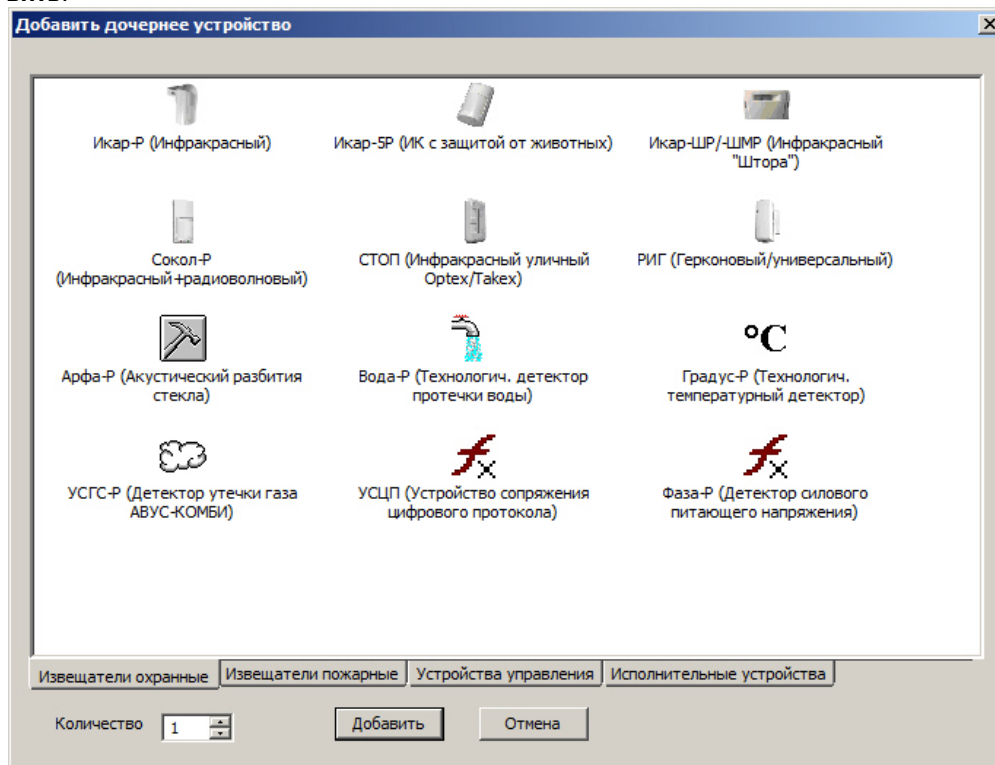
Добавить дочернее устройство

X

Икар-Р (Инфракрасный)

Икар-5Р (ИК с защитой от животных)

Икар-ШР/-ШМР (Инфракрасный "Штора")

Сокол-Р (Инфракрасный+радиоволновый)

СТОП (Инфракрасный уличный Optex/Takex)

РИГ (Герконовый/универсальный)

Арфа-Р (Акустический разбития стекла)

Вода-Р (Технологич. детектор протечки воды)

°C

Градус-Р (Технологич. температурный детектор)

УСГС-Р (Детектор утечки газа АВУС-КОМБИ)

УСЦП (Устройство сопряжения цифрового протокола)

Фаза-Р (Детектор силового питающего напряжения)

Извещатели охранные | Извещатели пожарные | Устройства управления | Исполнительные устройства

Количество 1

Добавить

Отмена